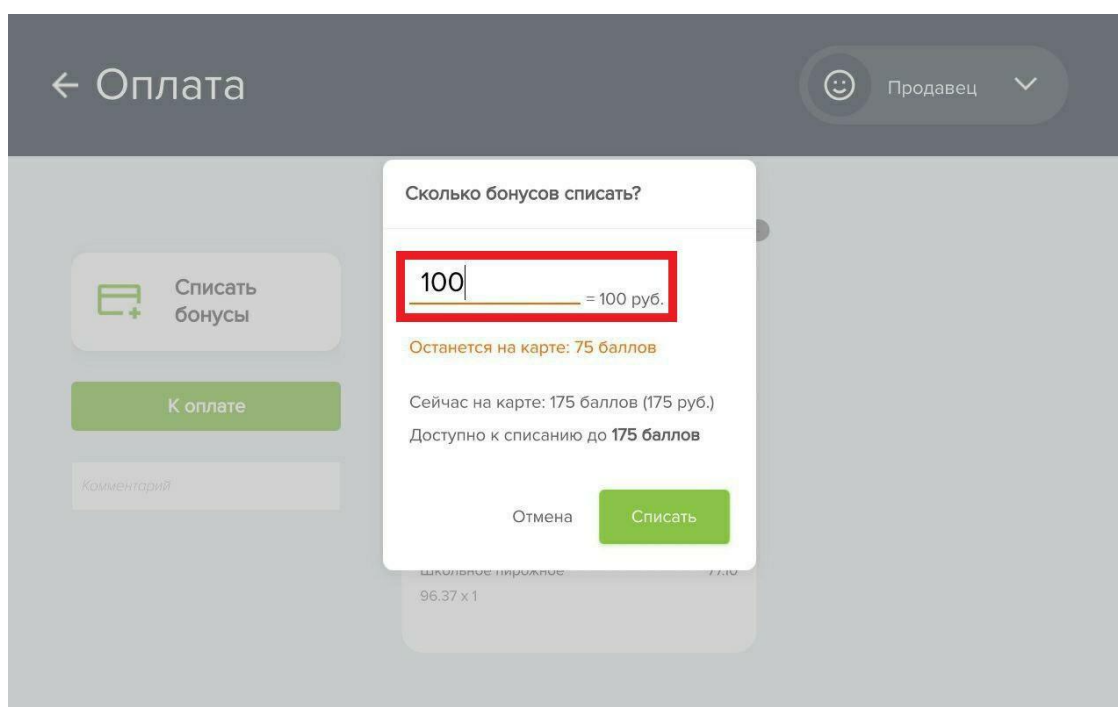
← Оплата

Продавец

Списать бонусы

К оплате

Комментарий

Сколько бонусов списать?

100 = 100 руб.

Останется на карте: 75 баллов

Сейчас на карте: 175 баллов (175 руб.)

Доступно к списанию до **175 баллов**

Отмена

Списать

Школьное пирожное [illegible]

96.37 x 1